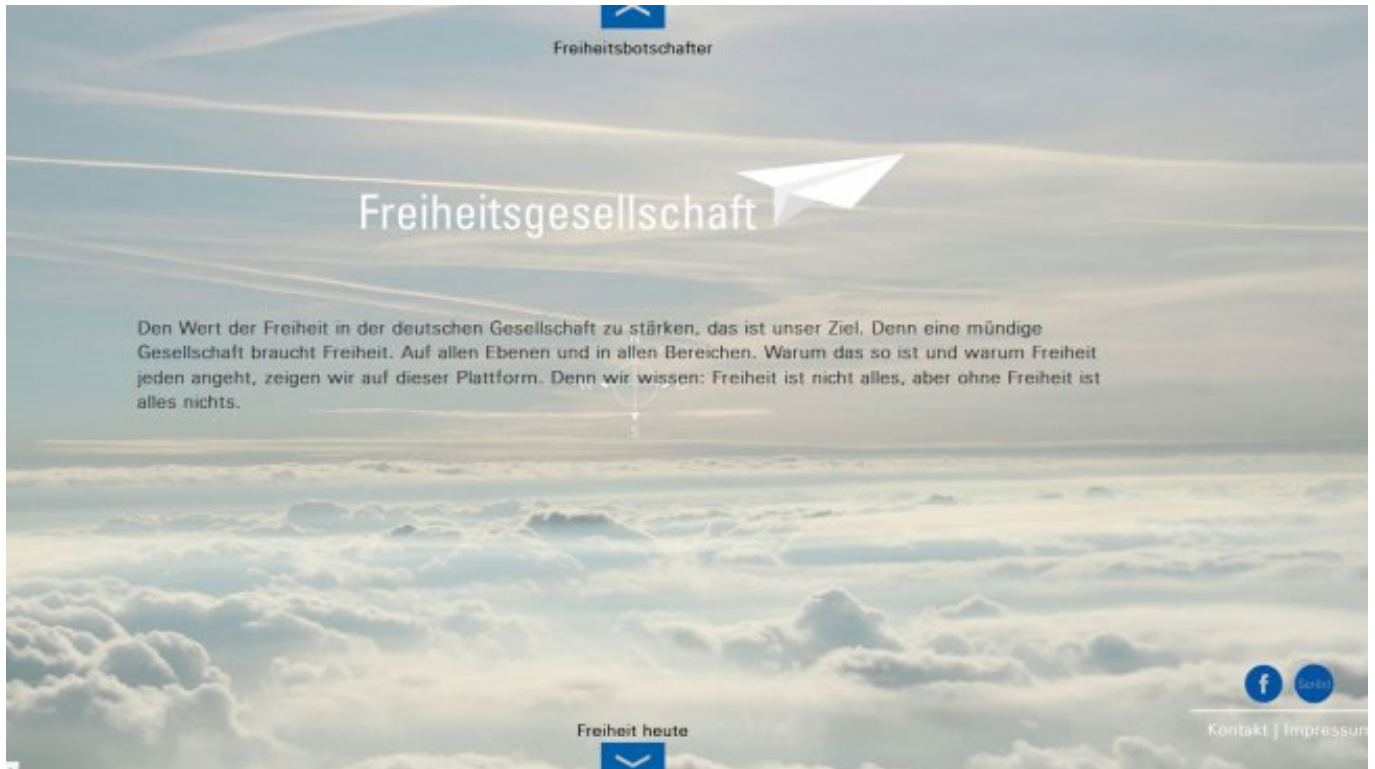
Freiheitsbotschafter

Freiheitsgesellschaft

Den Wert der Freiheit in der deutschen Gesellschaft zu stärken, das ist unser Ziel. Denn eine mündige Gesellschaft braucht Freiheit. Auf allen Ebenen und in allen Bereichen. Warum das so ist und warum Freiheit jeden angeht, zeigen wir auf dieser Plattform. Denn wir wissen: Freiheit ist nicht alles, aber ohne Freiheit ist alles nichts.

f Scribd

Kontakt | Impressum

Freiheit heute